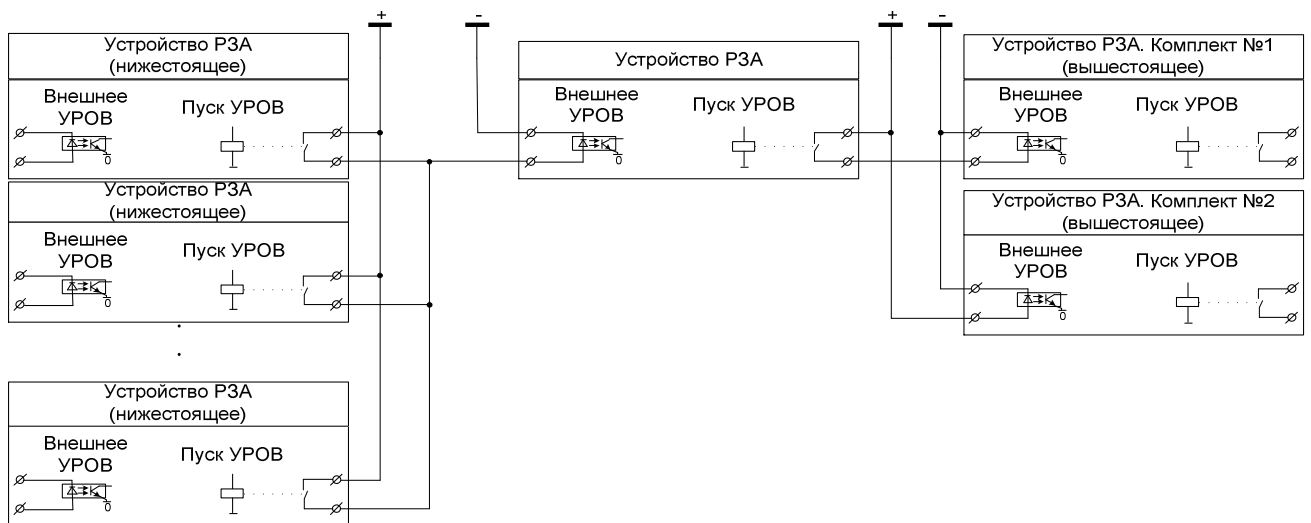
+

-

+

-

Устройство РЗА (нижестоящее)

Внешнее УРОВ

Пуск УРОВ

0

Устройство РЗА

Внешнее УРОВ

Пуск УРОВ

0

Устройство РЗА. Комплект №1 (вышестоящее)

Внешнее УРОВ

Пуск УРОВ

0

Устройство РЗА (нижестоящее)

Внешнее УРОВ

Пуск УРОВ

0

Устройство РЗА. Комплект №2 (вышестоящее)

Внешнее УРОВ

Пуск УРОВ

0

Устройство РЗА (нижестоящее)

Внешнее УРОВ

Пуск УРОВ

0